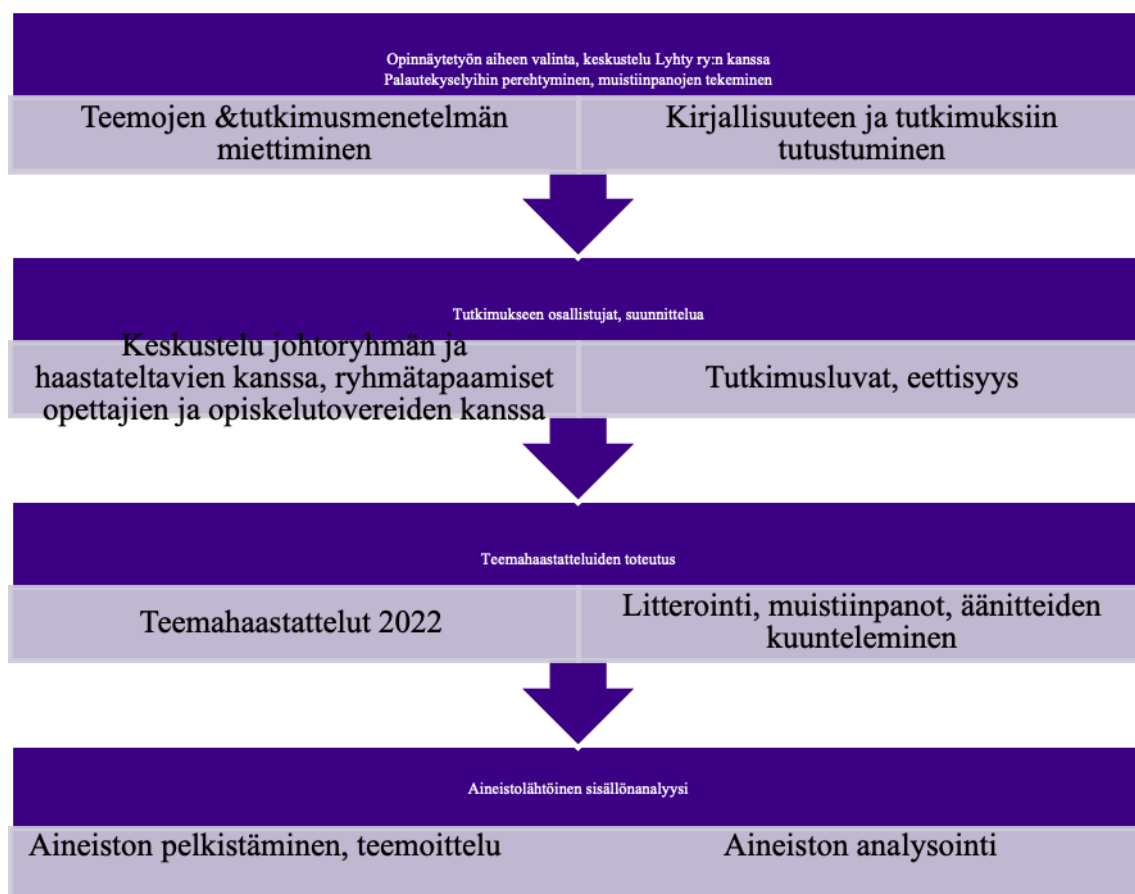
Opinnäytetyön aiheen valinta, keskustelu Lyhty ry:n kanssa
Palautekyselyihin perehtyminen, muistiinpanojen tekeminen

Teemojen &tutkimusmenetelmän miettiminen

Kirjallisuuteen ja tutkimuksiin tutustuminen

Tutkimukseen osallistujat, suunnittelua

Keskustelu johtoryhmän ja haastateltavien kanssa, ryhmätapaamiset opettajien ja opiskelutovereiden kanssa

Tutkimusluvat, eettisyys

Teemahaastatteluiden toteutus

Teemahaastattelut 2022

Litterointi, muistiinpanot, äänitteiden kuunteleminen

Aineistolähtöinen sisällönanalyysi

Aineiston pelkistäminen, teemoittelu

Aineiston analysointi